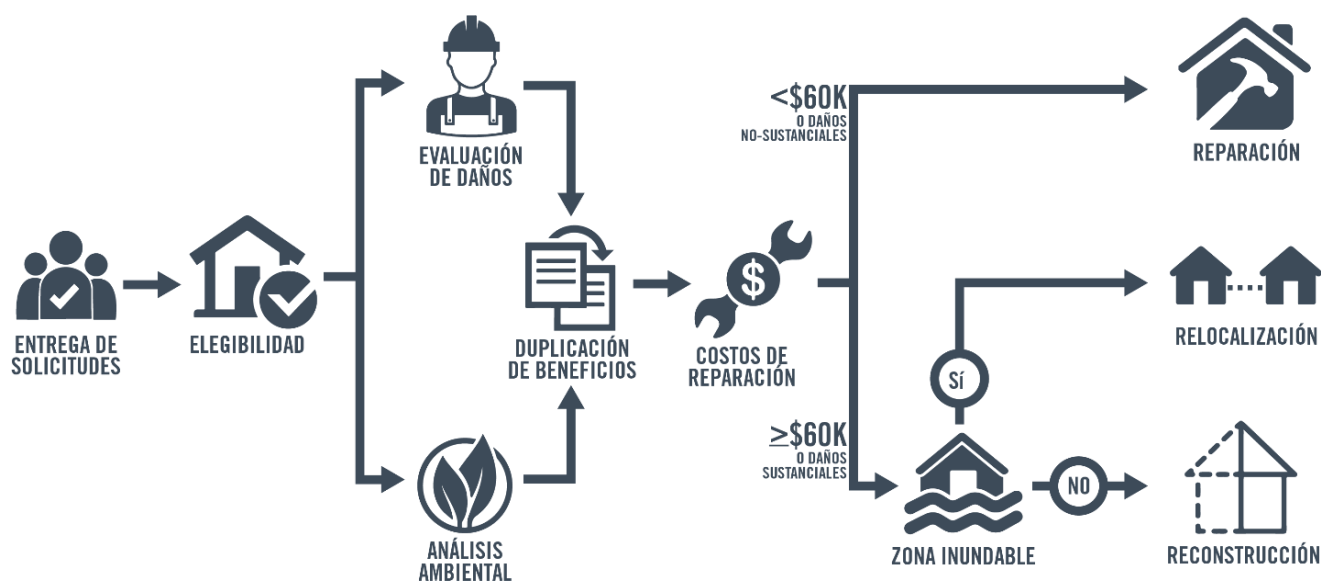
ENTREGA DE SOLICITUDES

ELEGIBILIDAD

EVALUACIÓN DE DAÑOS

ANÁLISIS AMBIENTAL

DUPLICACIÓN DE BENEFICIOS

$

COSTOS DE REPARACIÓN

<$60K O DAÑOS NO-SUSTANCIALES

$\geq$$60K O DAÑOS SUSTANCIALES

REPARACIÓN

SÍ

RELOCALIZACIÓN

ZONA INUNDABLE

NO

RECONSTRUCCIÓN